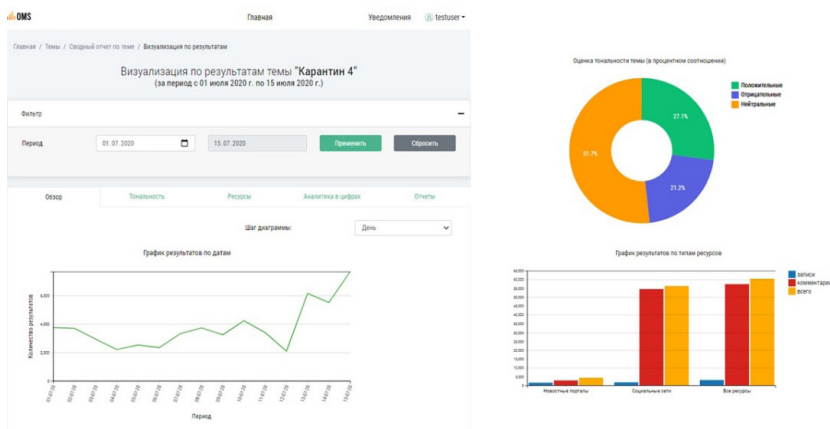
OMS

Главная

Уведомления

testuser

Главная / Темы / Сводный отчет по теме / Визуализация по результатам

Визуализация по результатам темы "Карантин 4"
(за период с 01 июля 2020 г. по 15 июля 2020 г.)

Фильтр

Период

01.07.2020

15.07.2020

Применить

Сбросить

Обзор

Тональность

Ресурсы

Аналитика в цифрах

Отчеты

Шаг диаграммы:

День

График результатов по датам

Количество результатов

Период

01.07.20
02.07.20
03.07.20
04.07.20
05.07.20
06.07.20
07.07.20
08.07.20
09.07.20
10.07.20
11.07.20
12.07.20
13.07.20
14.07.20
15.07.20

Оценка тональности темы (в процентном соотношении)

Положительные
Отрицательные
Нейтральные

27.1%
21.2%
51.7%

График результатов по типам ресурсов

записи
комментарии
всего

Новостные порталы
Социальные сети
Все ресурсы